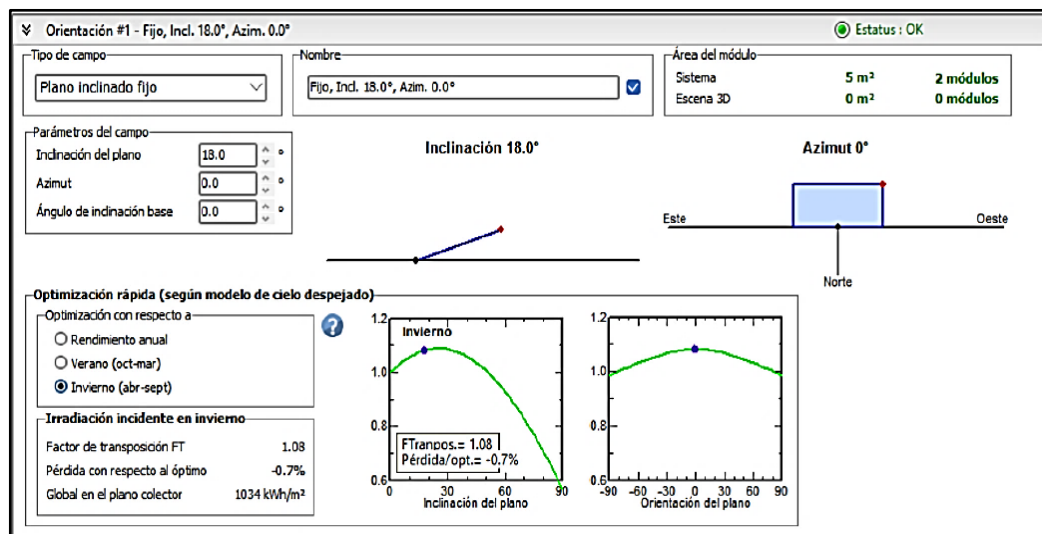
Orientación #1 - Fijo, Incl. 18.0°, Azim. 0.0°

Estatus : OK

Tipo de campo
Plano inclinado fijo

Nombre
Fijo, Incl. 18.0°, Azim. 0.0°

Área del módulo
| | | |
|---|---|---|
| Sistema | 5 m² | 2 módulos |
| Escena 3D | 0 m² | 0 módulos |

Parámetros del campo
Inclinación del plano 18.0 °
Azimut 0.0 °
Ángulo de inclinación base 0.0 °

Inclinación 18.0°

Azimut 0°

Este
Oeste
Norte

Optimización rápida (según modelo de cielo despejado)

Optimización con respecto a
Rendimiento anual
Verano (oct-mar)
Invierno (abr-sept)

Irradiación incidente en invierno
Factor de transposición FT 1.08
Pérdida con respecto al óptimo -0.7%
Global en el plano colector 1034 kWh/m²

1.2
Invierno
1.0
0.8
FTranpos.= 1.08
Pérdida/opt.= -0.7%
0.6
0 30 60 90
Inclinación del plano

1.2
1.0
0.8
0.6
-90 -60 -30 0 30 60 90
Orientación del plano